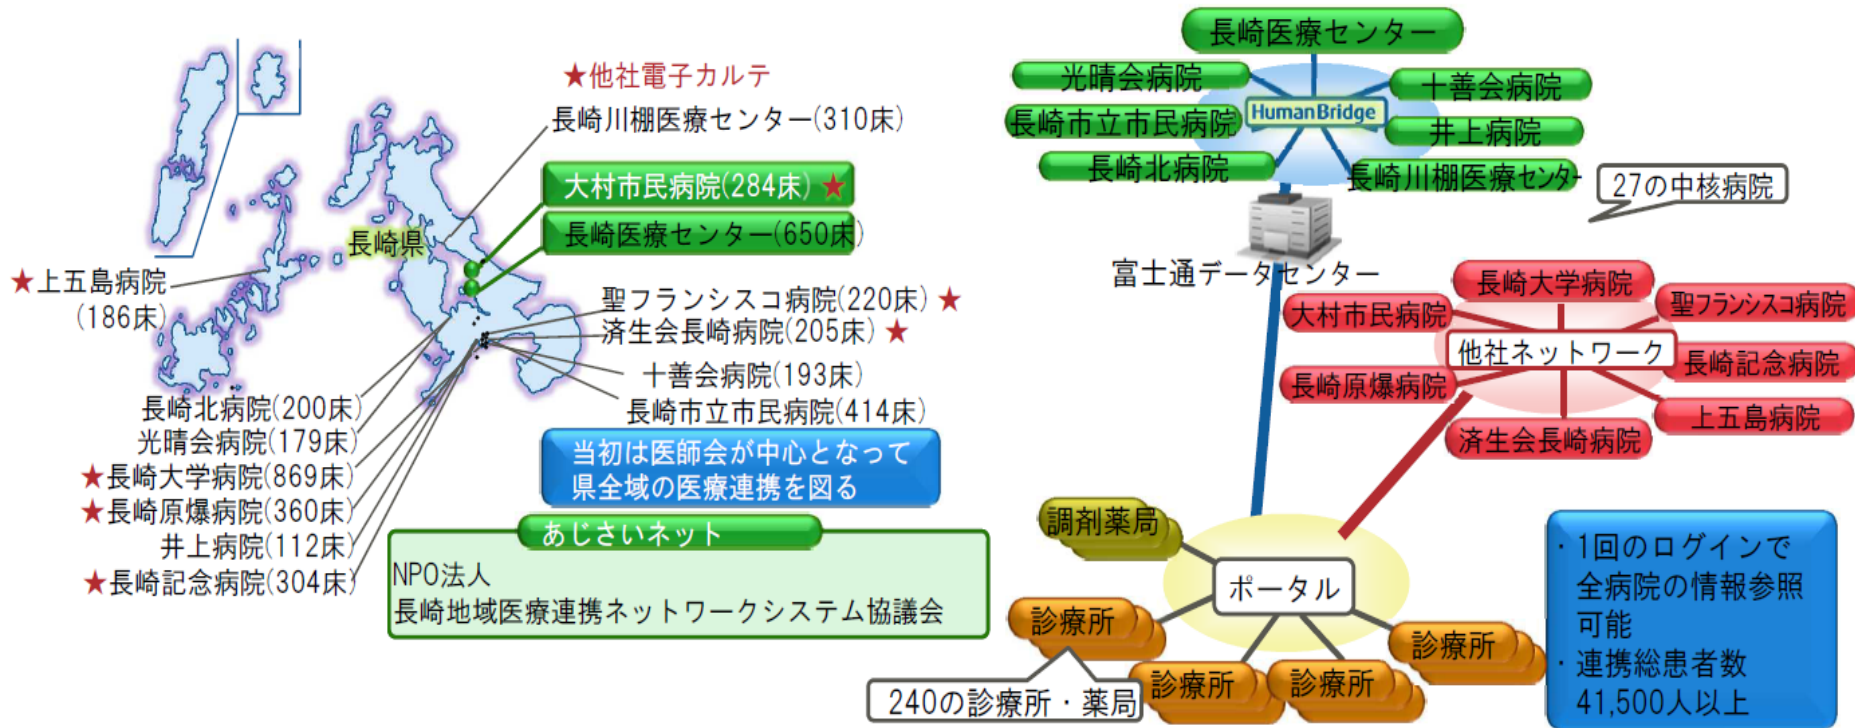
★他社電子カルテ
長崎川棚医療センター(310床)
大村市民病院(284床) ★
長崎医療センター(650床)
長崎県
★上五島病院
(186床)
聖フランシスコ病院(220床) ★
済生会長崎病院(205床) ★
十善会病院(193床)
長崎市立市民病院(414床)
長崎北病院(200床)
光晴会病院(179床)
★長崎大学病院(869床)
★長崎原爆病院(360床)
井上病院(112床)
★長崎記念病院(304床)
当初は医師会が中心となって
県全域の医療連携を図る
あじさいネット
NPO法人
長崎地域医療連携ネットワークシステム協議会

長崎医療センター
光晴会病院
十善会病院
HumanBridge
長崎市立市民病院
井上病院
長崎北病院
長崎川棚医療センター
27の中核病院
富士通データセンター
長崎大学病院
大村市民病院
聖フランシスコ病院
他社ネットワーク
長崎記念病院
長崎原爆病院
上五島病院
済生会長崎病院
調剤薬局
ポータル
診療所
診療所
診療所
診療所
240の診療所・薬局
・1回のログインで全病院の情報参照可能
・連携総患者数
41,500人以上